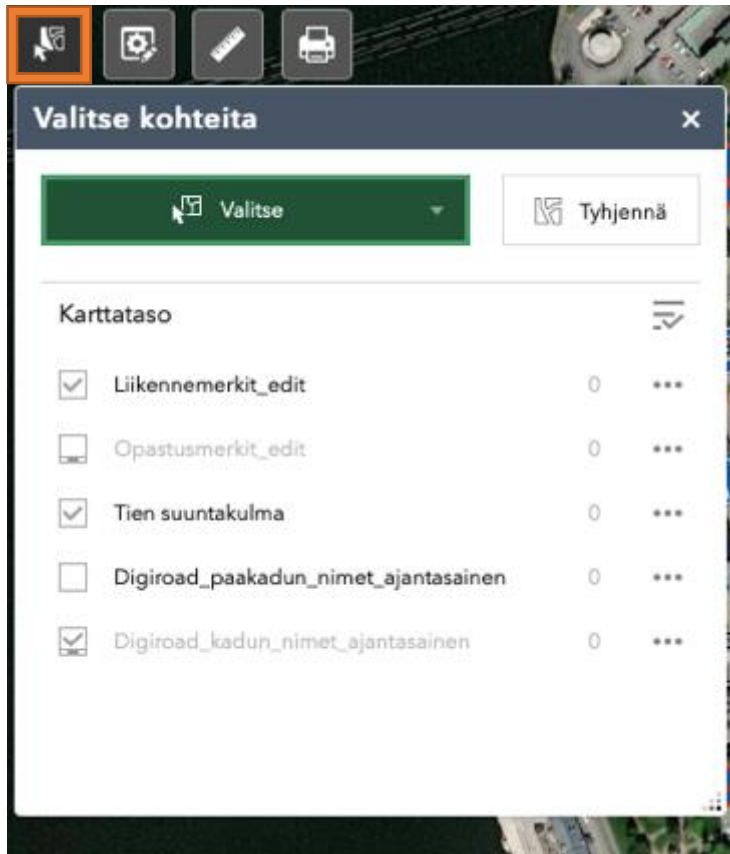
Valitse kohteita

×

Valitse

Tyhjennä

Karttataso

Liikennemerkit_edit 0 •••

Opastusmerkit_edit 0 •••

Tien suuntakulma 0 •••

Digiroad_paakadun_nimet_ajantasainen 0 •••

Digiroad_kadun_nimet_ajantasainen 0 •••